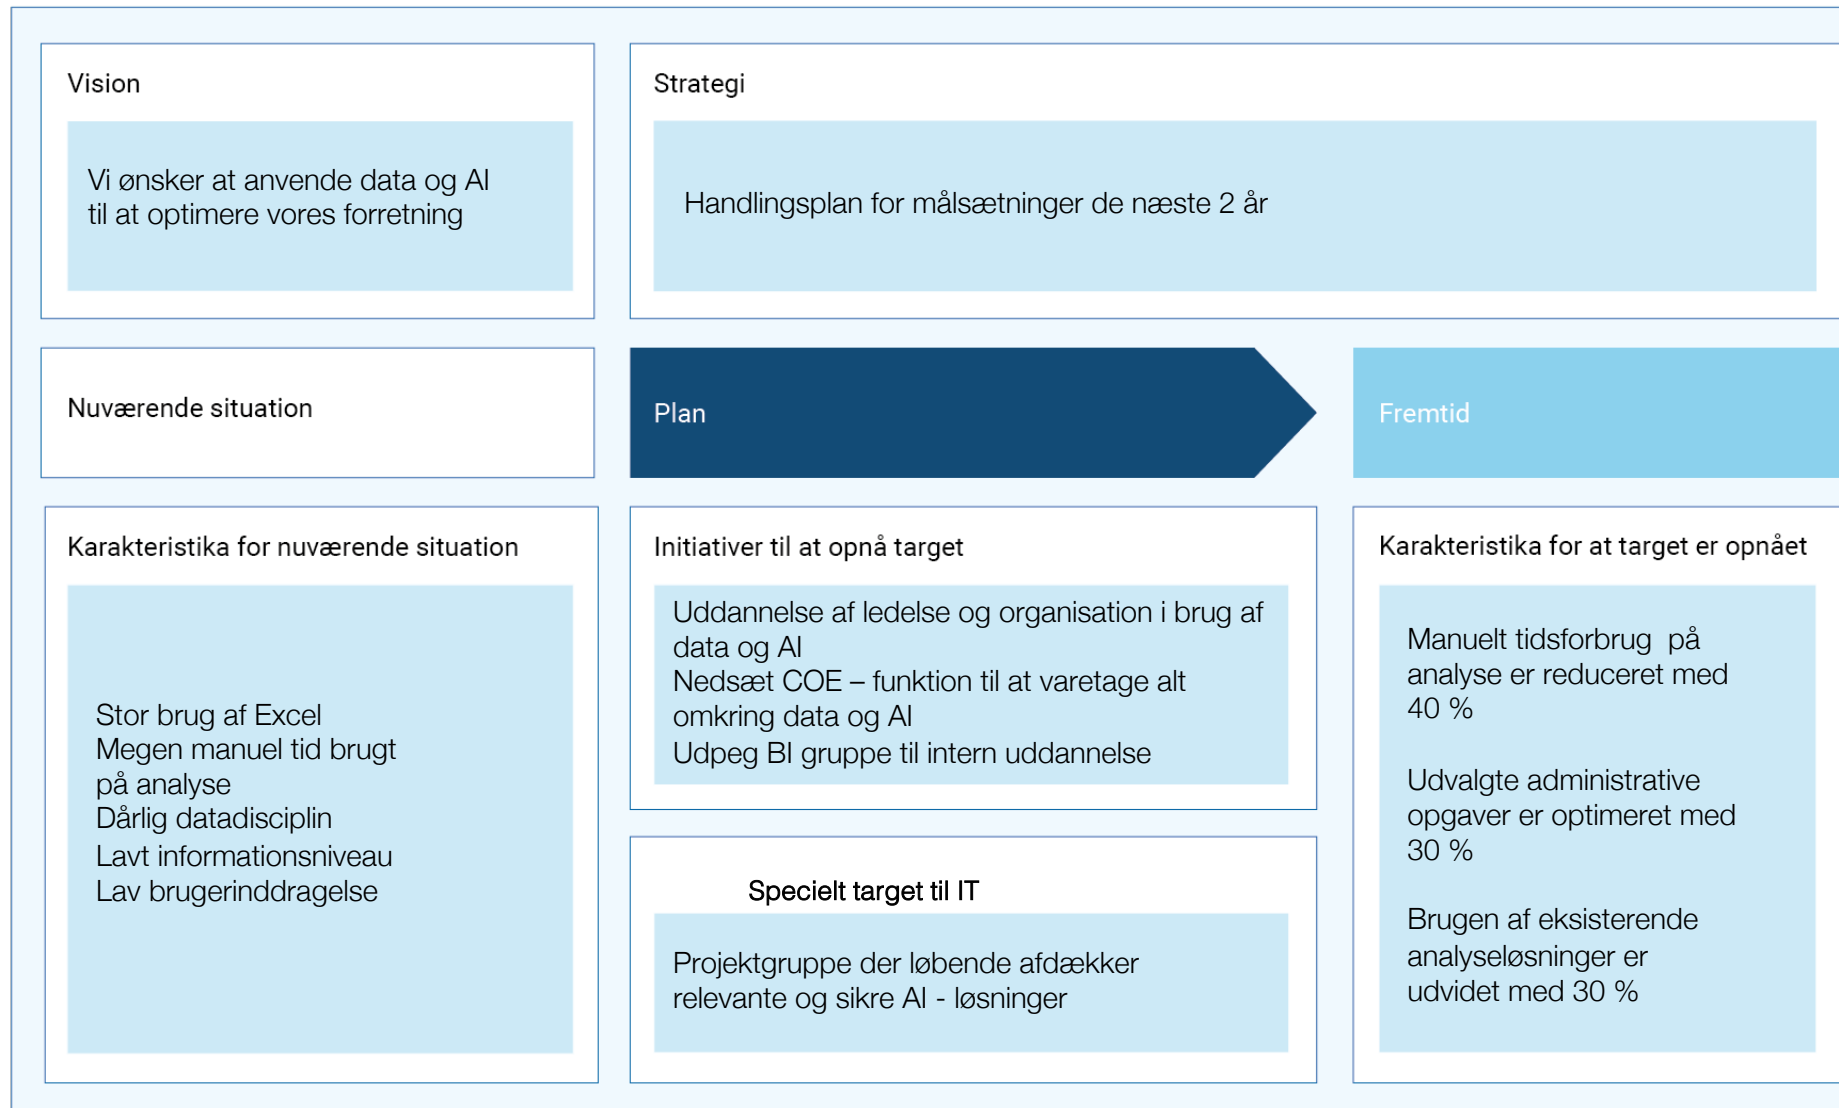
Vision

Vi ønsker at anvende data og AI til at optimere vores forretning

Strategi

Handlingsplan for målsætninger de næste 2 år

Nuværende situation

Plan

Fremtid

Karakteristika for nuværende situation

Stor brug af Excel
Megen manuel tid brugt på analyse
Dårlig datadisciplin
Lavt informationsniveau
Lav brugerinddragelse

Initiativer til at opnå target

Uddannelse af ledelse og organisation i brug af data og AI
Nedsæt COE – funktion til at varetage alt omkring data og AI
Udpeg BI gruppe til intern uddannelse

Specielt target til IT

Projektgruppe der løbende afdækker relevante og sikre AI - løsninger

Karakteristika for at target er opnået

Manuelt tidsforbrug på analyse er reduceret med 40 %

Udvalgte administrative opgaver er optimeret med 30 %

Brugen af eksisterende analyseløsninger er udvidet med 30 %